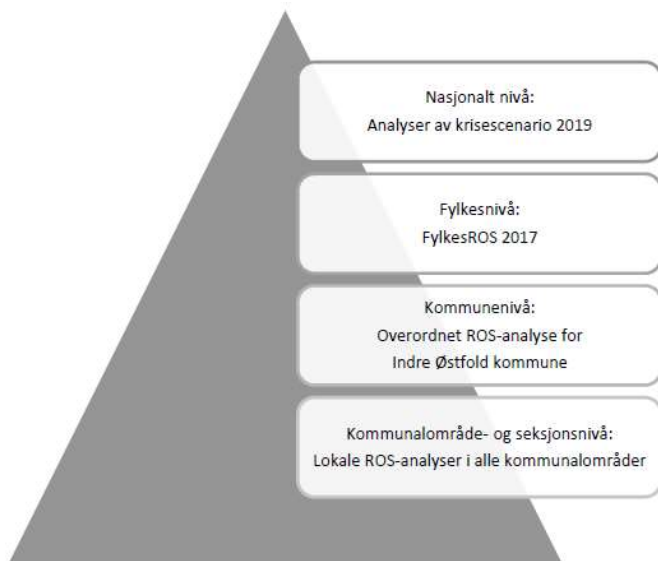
Nasjonalt nivå:
Analyser av krisescenario 2019

Fylkesnivå:
FylkesROS 2017

Kommunenivå:
Overordnet ROS-analyse for
Indre Østfold kommune

Kommunalområde- og seksjonsnivå:
Lokale ROS-analyser i alle kommunalområder